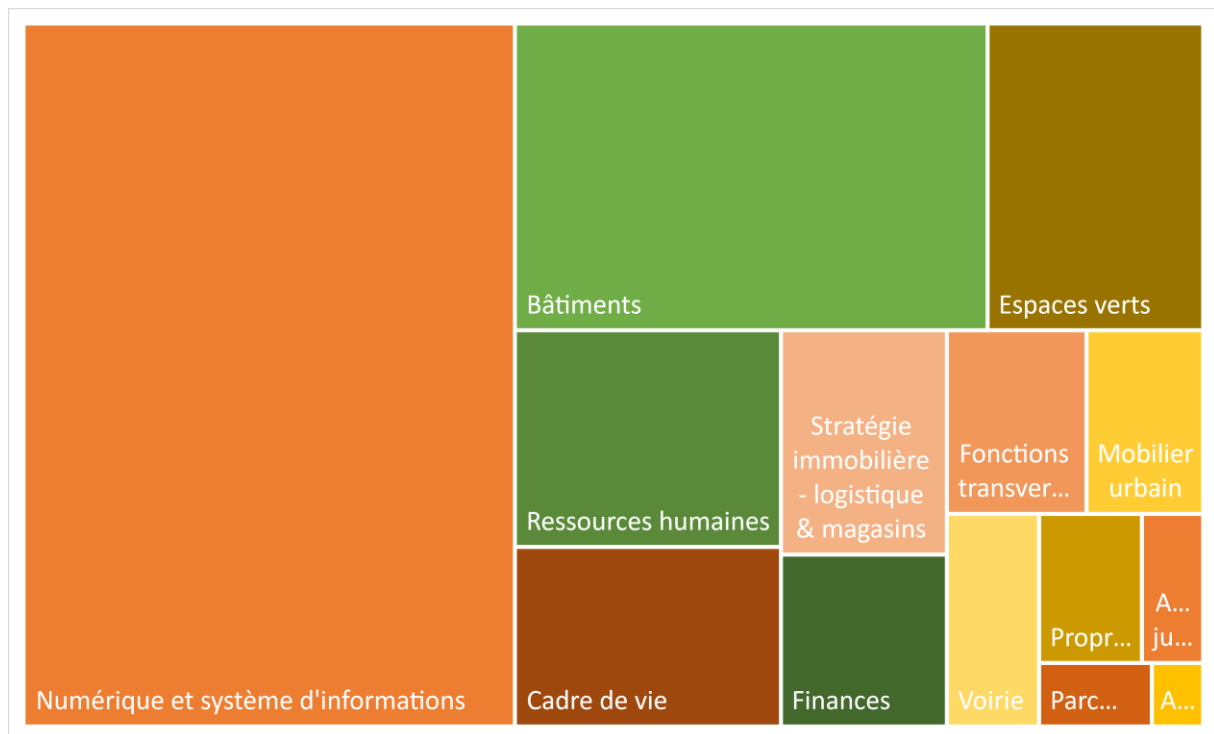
Bâtiments

Espaces verts

Ressources humaines

Stratégie immobilière - logistique & magasins

Fonctions transver...

Mobilier urbain

A... ju...

Propr...

Cadre de vie

Finances

Voirie

Parc...

A...

Numérique et système d'informations